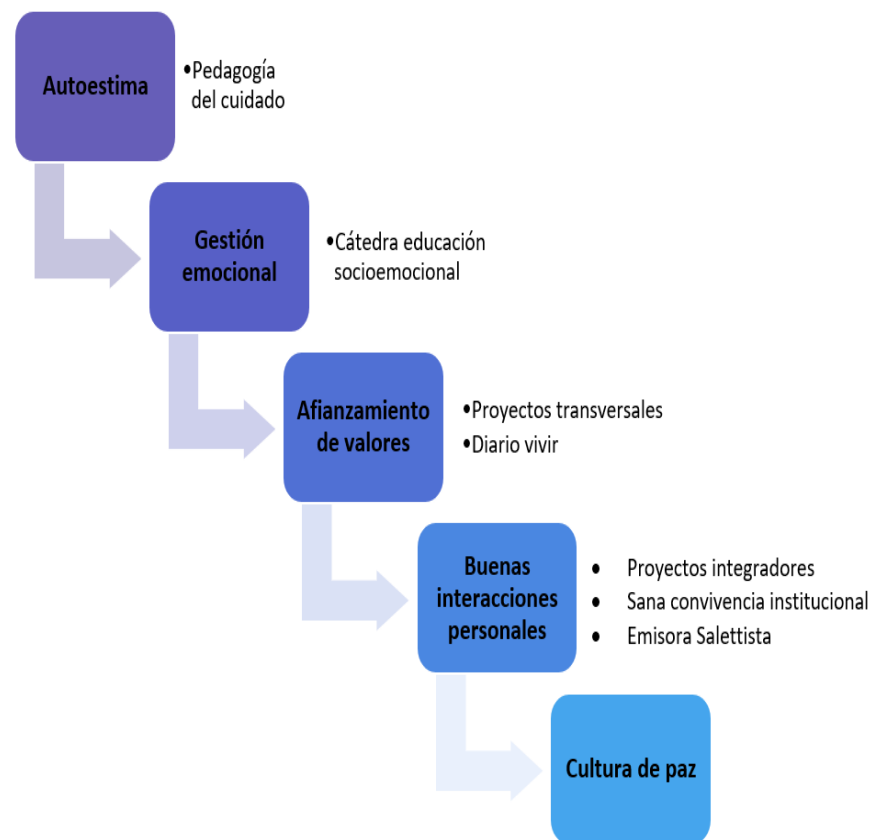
Autoestima

•Pedagogía del cuidado

Gestión emocional

•Cátedra educación socioemocional

Afianzamiento de valores

•Proyectos transversales
•Diario vivir

Buenas interacciones personales

• Proyectos integradores
• Sana convivencia institucional
• Emisora Salettista

Cultura de paz